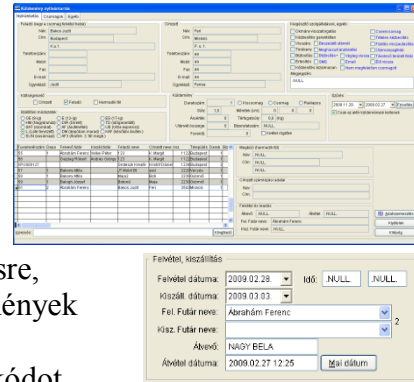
sre,
ények
kódot

Felvétel, kiszállítás
Felvétel dátuma: 2009.02.28. Idő: .NULL. .NULL.
Kiszáll. dátuma: 2009.03.03.
Fel. Futár neve: Ábrahám Ferenc 2
Kisz. Futár neve:
Átvevő: NAGY BELA
Átvétel dátuma: 2009.02.27 12:25 Mai dátum